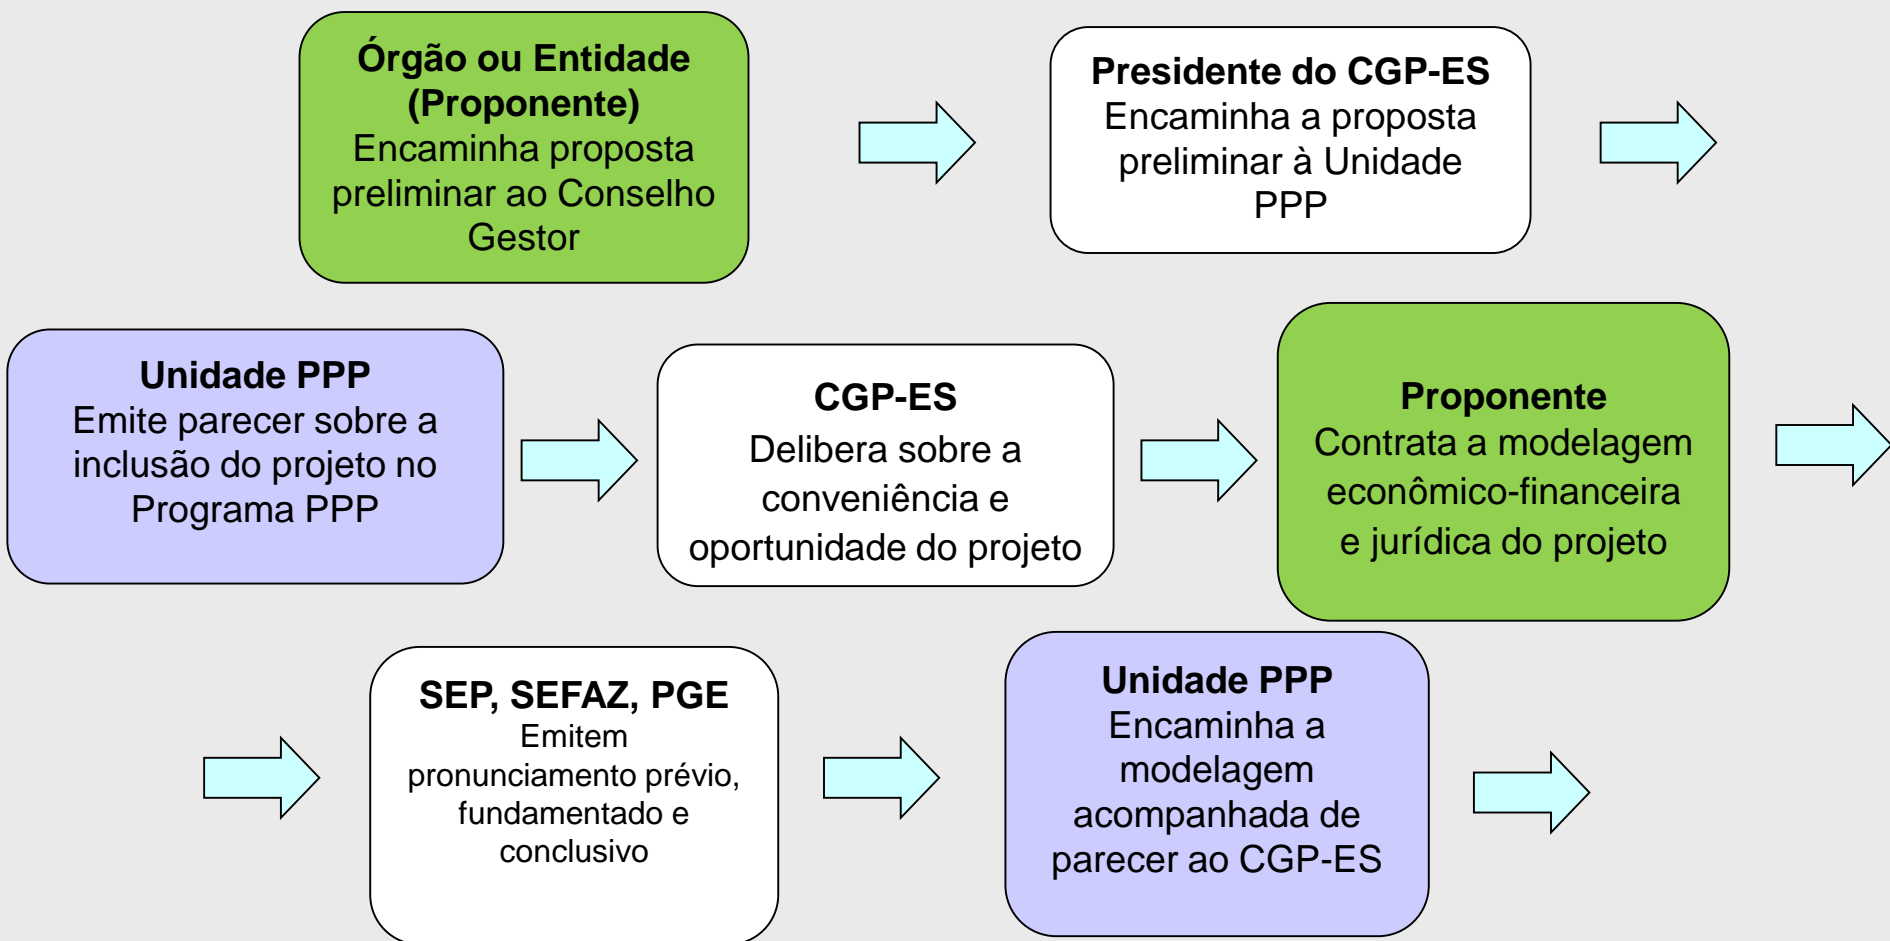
Órgão ou Entidade (Proponente)
Encaminha proposta preliminar ao Conselho Gestor

Presidente do CGP-ES
Encaminha a proposta preliminar à Unidade PPP

Unidade PPP
Emite parecer sobre a inclusão do projeto no Programa PPP

CGP-ES
Delibera sobre a conveniência e oportunidade do projeto

Proponente
Contrata a modelagem econômico-financeira e jurídica do projeto

SEP, SEFAZ, PGE
Emitem pronunciamento prévio, fundamentado e conclusivo

Unidade PPP
Encaminha a modelagem acompanhada de parecer ao CGP-ES